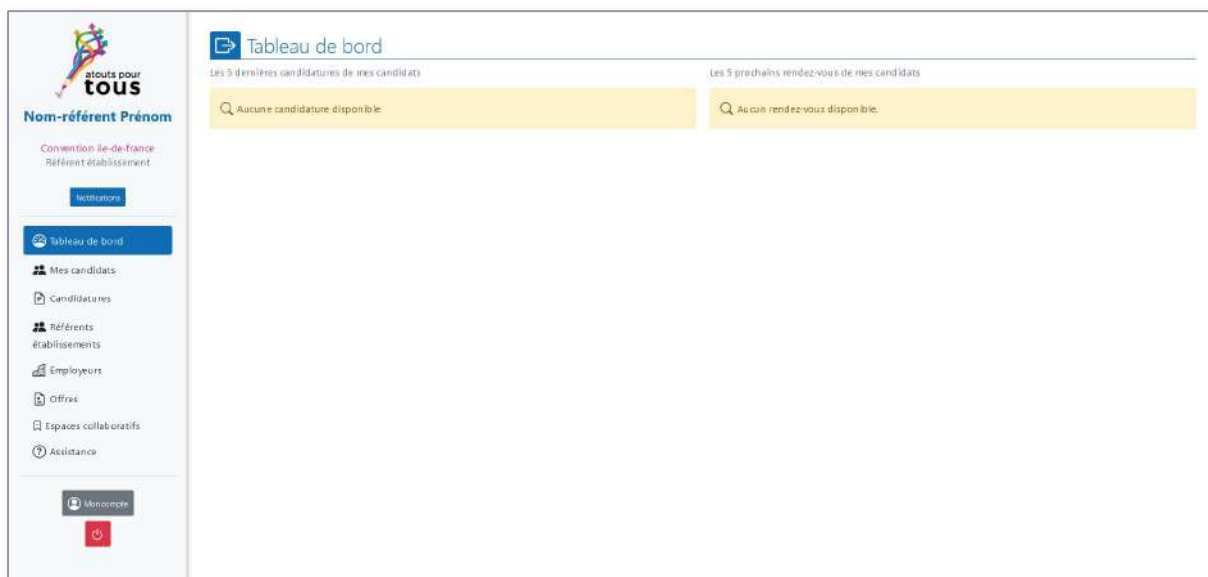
atouts pour
tous

Nom-référent Prénom

Convention Ile-de-France
Référent établissement

Notifications

Tableau de bord
Mes candidats
Candidatures
Référents établissements
Employeurs
Offres
Espaces collaboratifs
Assistance

Mon compte

Tableau de bord

Les 5 dernières candidatures de mes candidats

Aucune candidature disponible

Les 5 prochains rendez-vous de mes candidats

Aucun rendez-vous disponible.